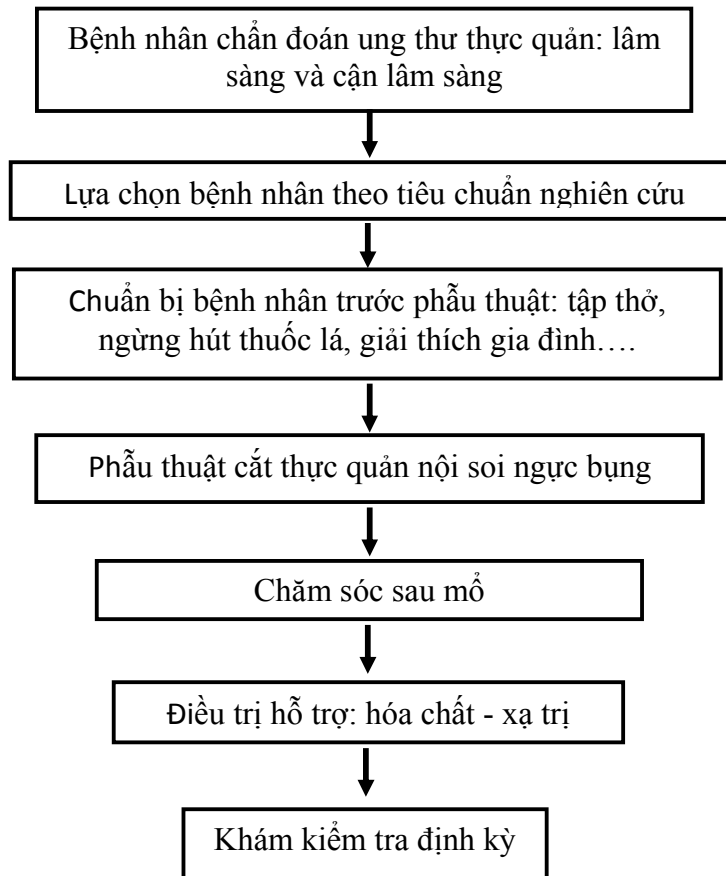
Bệnh nhân chẩn đoán ung thư thực quản: lâm sàng và cận lâm sàng

Lựa chọn bệnh nhân theo tiêu chuẩn nghiên cứu

Chuẩn bị bệnh nhân trước phẫu thuật: tập thở, ngừng hút thuốc lá, giải thích gia đình….

Phẫu thuật cắt thực quản nội soi ngực bụng

Chăm sóc sau mổ

Điều trị hỗ trợ: hóa chất - xạ trị

Khám kiểm tra định kỳ